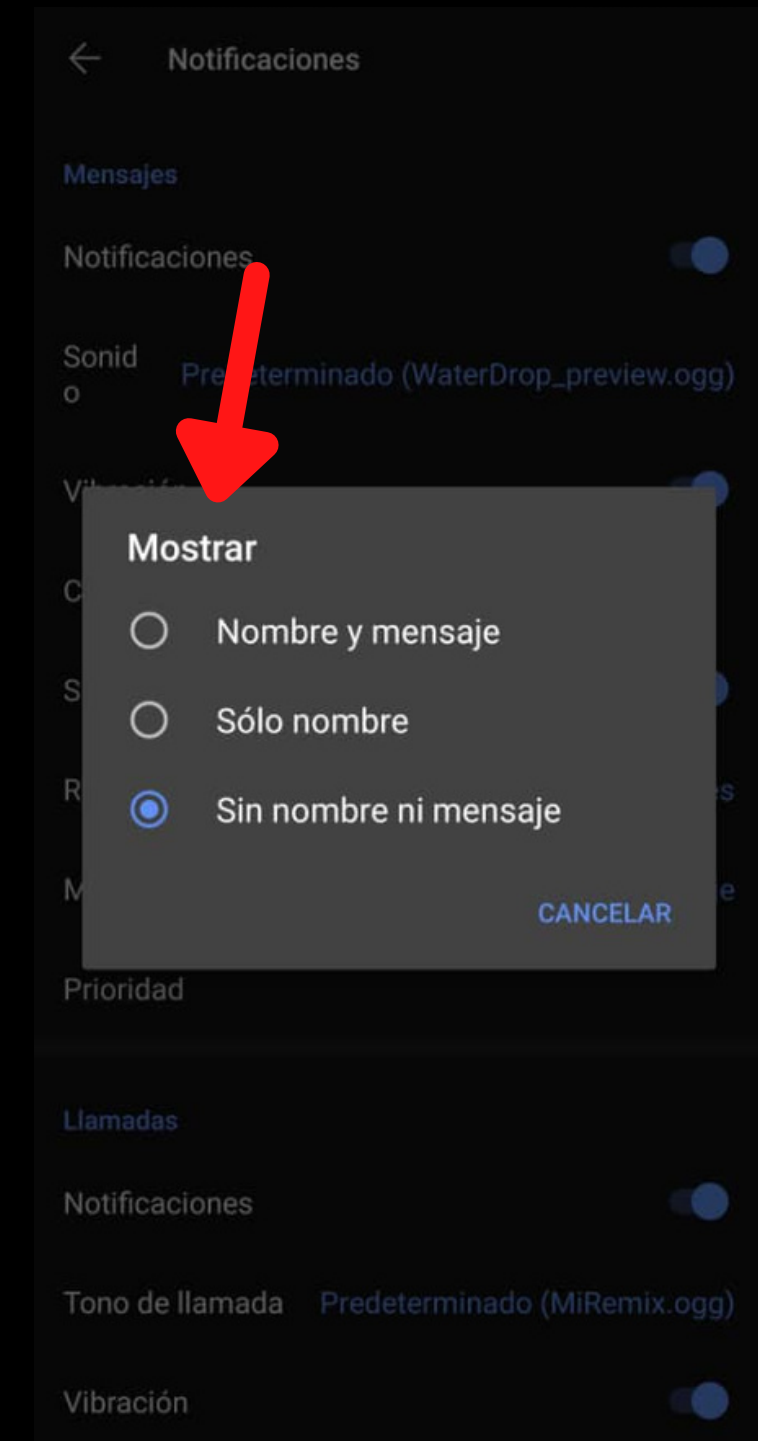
Notificaciones

Mensajes

Notificaciones

Sonido

Predeterminado (WaterDrop_preview.ogg)

Vibración

C

S

R

M

Mostrar

Nombre y mensaje

Sólo nombre

Sin nombre ni mensaje

CANCELAR

Prioridad

Llamadas

Notificaciones

Tono de llamada Predeterminado (MiRemix.ogg)

Vibración